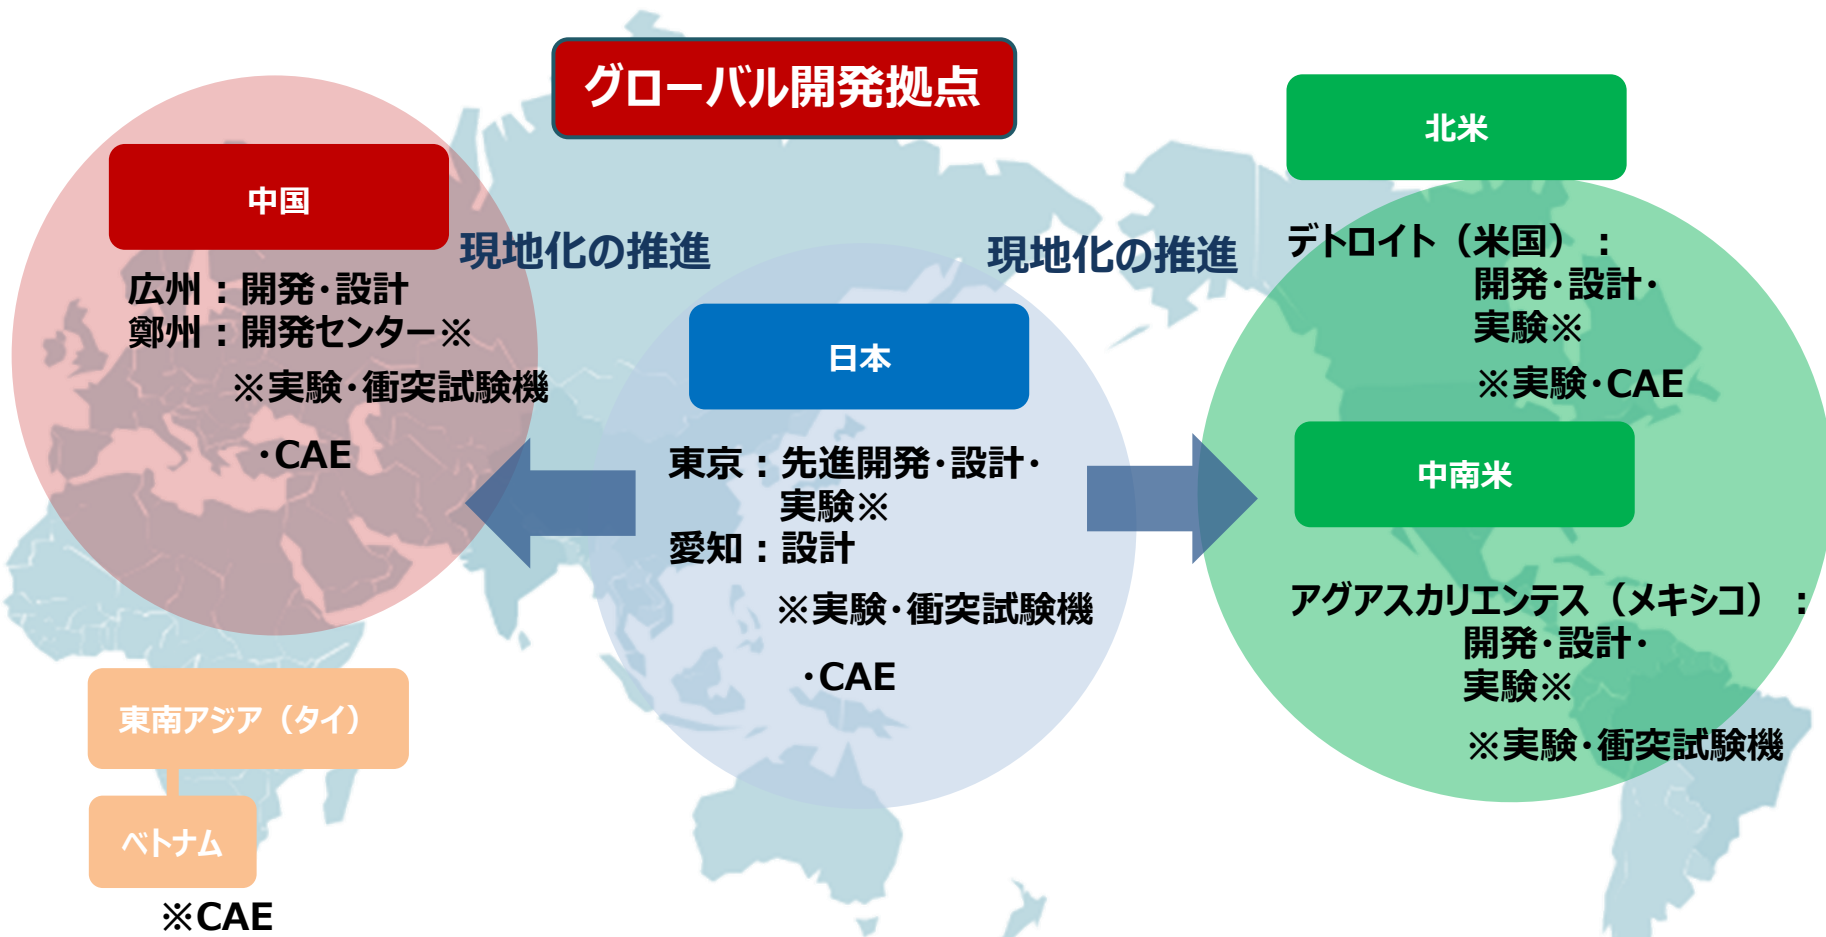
グローバル開発拠点

中国

広州：開発･設計
鄭州：開発センター※
※実験･衝突試験機
･CAE

現地化の推進

日本

東京：先進開発･設計･実験※
愛知：設計
※実験･衝突試験機
･CAE

現地化の推進

北米

デトロイト（米国）：
開発･設計･実験※
※実験･CAE

中南米

アグアスカリエンテス（メキシコ）：
開発･設計･実験※
※実験･衝突試験機

東南アジア（タイ）

ベトナム

※CAE